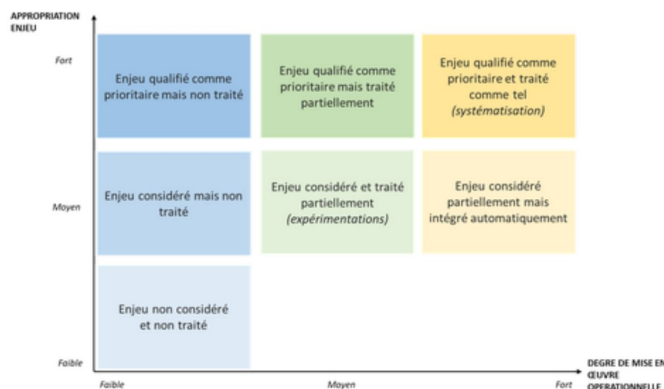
APPROPRIATION ENJEU

Fort

Enjeu qualifié comme prioritaire mais non traité

Enjeu qualifié comme prioritaire mais traité partiellement

Enjeu qualifié comme prioritaire et traité comme tel (systématisation)

Moyen

Enjeu considéré mais non traité

Enjeu considéré et traité partiellement (expérimentations)

Enjeu considéré partiellement mais intégré automatiquement

Enjeu non considéré et non traité

Faible

Faible

Moyen

Fort

DEGRE DE MISE EN ŒUVRE OPERATIONNELLE